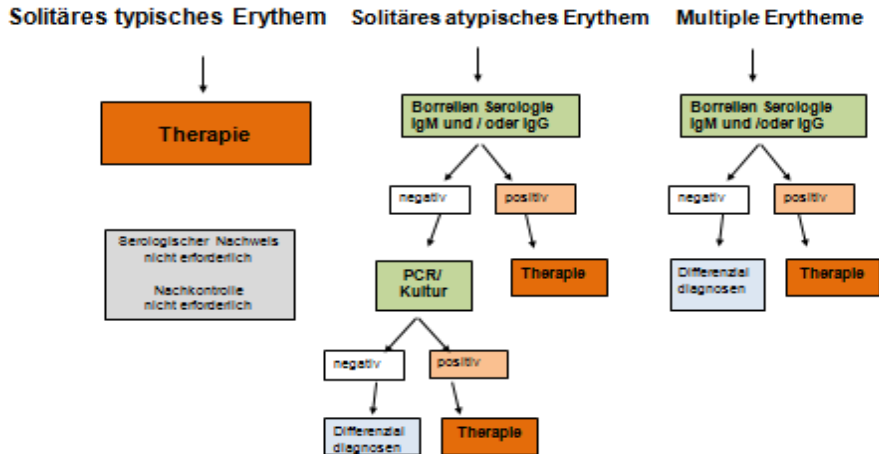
Solitäres typisches Erythem

Therapie

Serologischer Nachweis nicht erforderlich

Nachkontrolle nicht erforderlich

Solitäres atypisches Erythem

Borrelien Serologie IgM und / oder IgG

negativ

positiv

PCR/ Kultur

Therapie

negativ

positiv

Differenzial diagnosen

Therapie

Multiple Erytheme

Borrelien Serologie IgM und /oder IgG

negativ

positiv

Differenzial diagnosen

Therapie